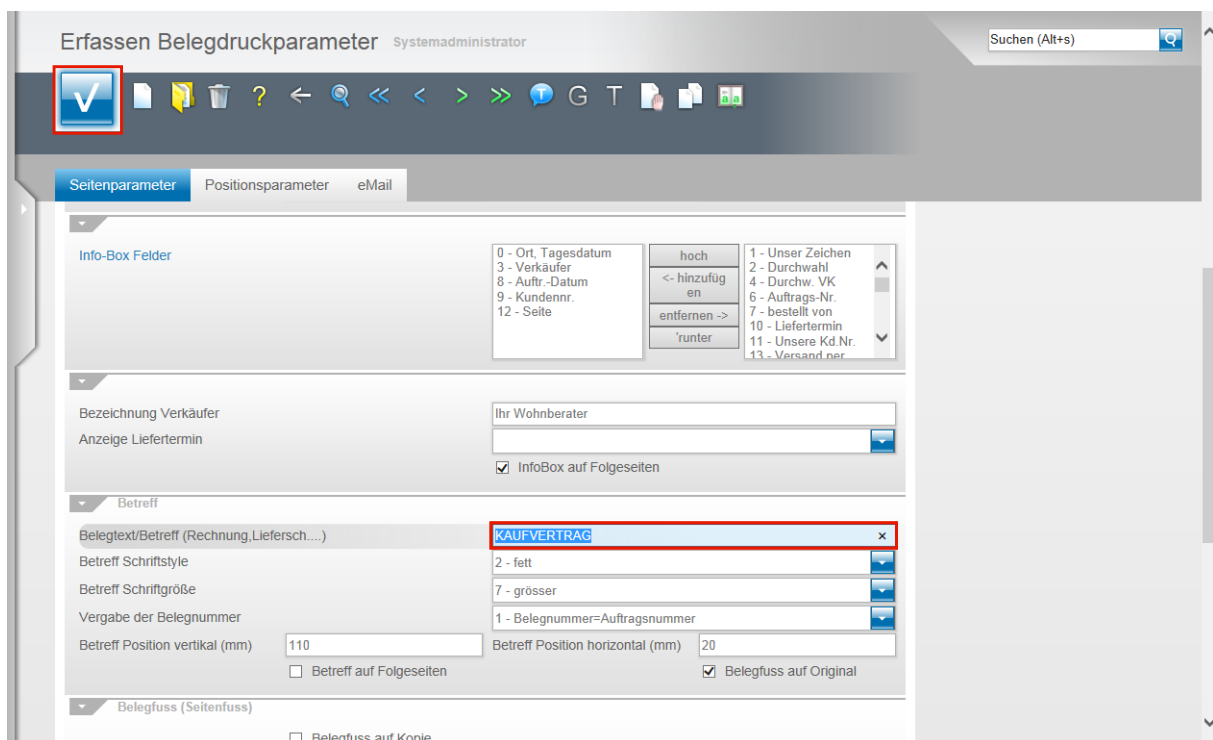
Erfassen Belegdruckparameter Systemadministrator

Suchen (Alt+s)

G T

Seitenparameter Positionsparameter eMail

Info-Box Felder

0 - Ort, Tagesdatum
3 - Verkäufer
8 - Auftr.-Datum
9 - Kundennr.
12 - Seite

hoch
<- hinzufügen
entfernen ->
'runter

1 - Unser Zeichen
2 - Durchwahl
4 - Durchw. VK
6 - Auftrags-Nr.
7 - bestellt von
10 - Liefertermin
11 - Unsere Kd.Nr.
13 - Versand per

Bezeichnung Verkäufer Ihr Wohnberater
Anzeige Liefertermin
InfoBox auf Folgeseiten

Betreff

Belegtext/Betreff (Rechnung,Liefersch....) KAUFVERTRAG ×
Betreff Schriftstyle 2 - fett
Betreff Schriftgröße 7 - grösser
Vergabe der Belegnummer 1 - Belegnummer=Auftragsnummer
Betreff Position vertikal (mm) 110 Betreff Position horizontal (mm) 20
Betreff auf Folgeseiten
Belegfuss auf Original

Belegfuss (Seitenfuss)

Belegfuss auf Kopie